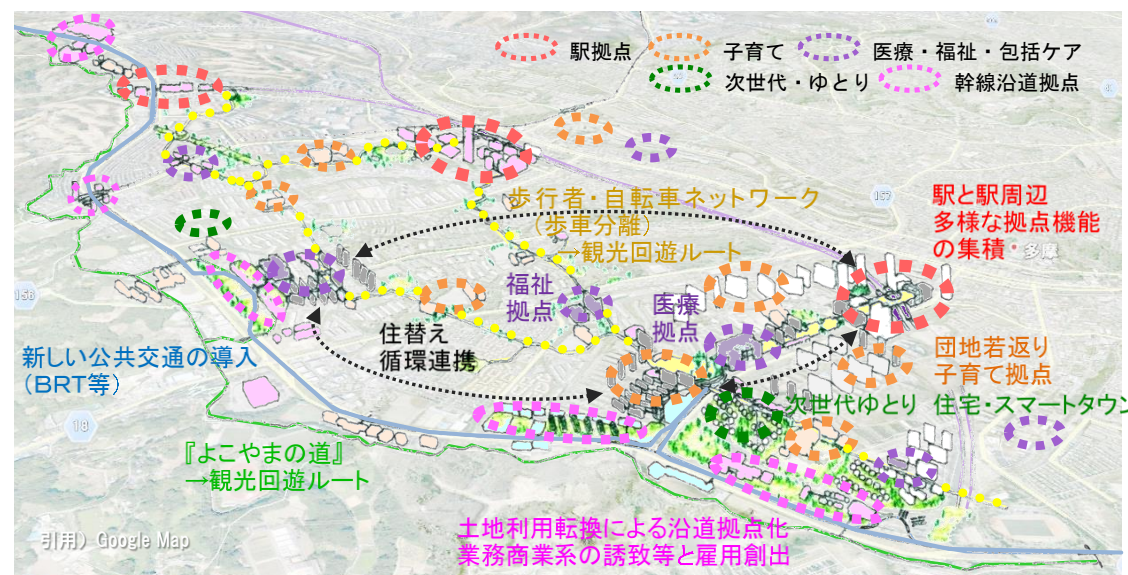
駅拠点
子育て
医療・福祉・包括ケア
次世代・ゆとり
幹線沿道拠点

歩行者・自転車ネットワーク
（歩車分離）
→観光回遊ルート

駅と駅周辺
多様な拠点機能
の集積

多摩

福祉
拠点

医療
拠点

住替え
循環連携

新しい公共交通の導入
（BRT等）

団地若返り
子育て拠点

次世代ゆとり
住宅・スマートタウン

『よこやまの道』
→観光回遊ルート

土地利用転換による沿道拠点化
業務商業系の誘致等と雇用創出

引用）Google Map

158
157
18